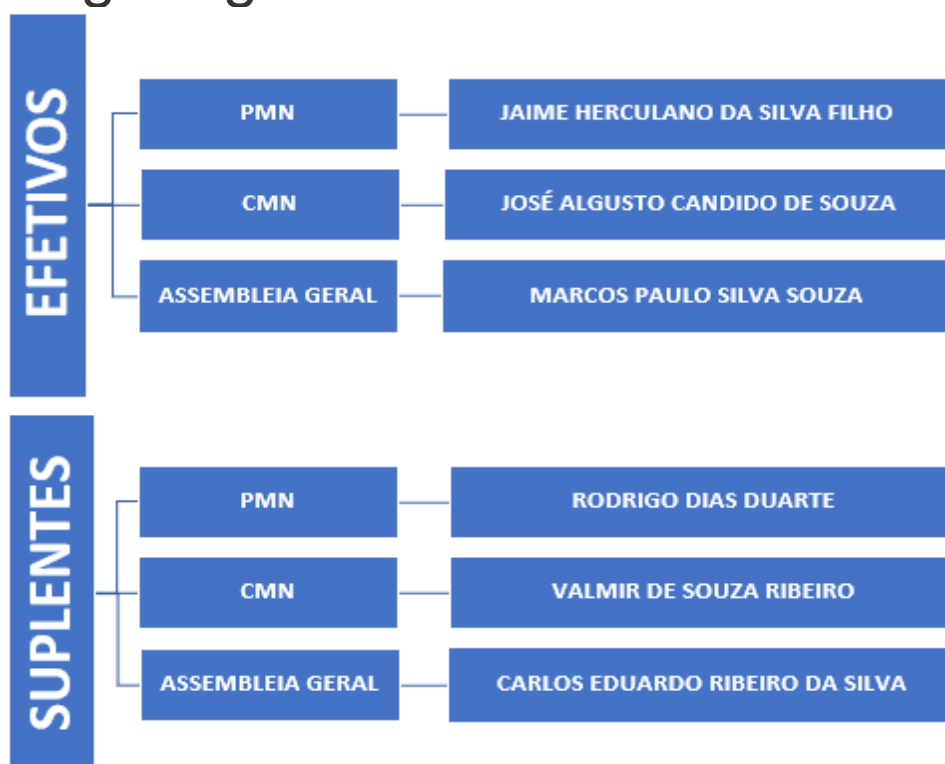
EFETIVOS

PMN — JAIME HERCULANO DA SILVA FILHO

CMN — JOSÉ ALGUSTO CANDIDO DE SOUZA

ASSEMBLEIA GERAL — MARCOS PAULO SILVA SOUZA

SUPLENTES

PMN — RODRIGO DIAS DUARTE

CMN — VALMIR DE SOUZA RIBEIRO

ASSEMBLEIA GERAL — CARLOS EDUARDO RIBEIRO DA SILVA